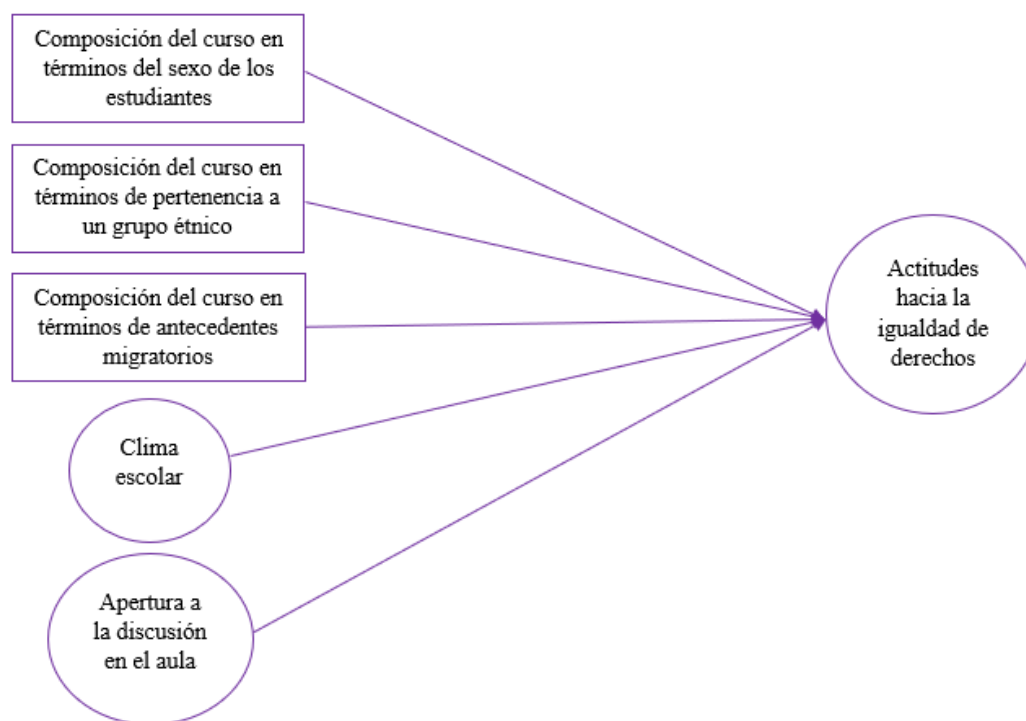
Composición del curso en términos del sexo de los estudiantes

Composición del curso en términos de pertenencia a un grupo étnico

Composición del curso en términos de antecedentes migratorios

Clima escolar

Apertura a la discusión en el aula

Actitudes hacia la igualdad de derechos